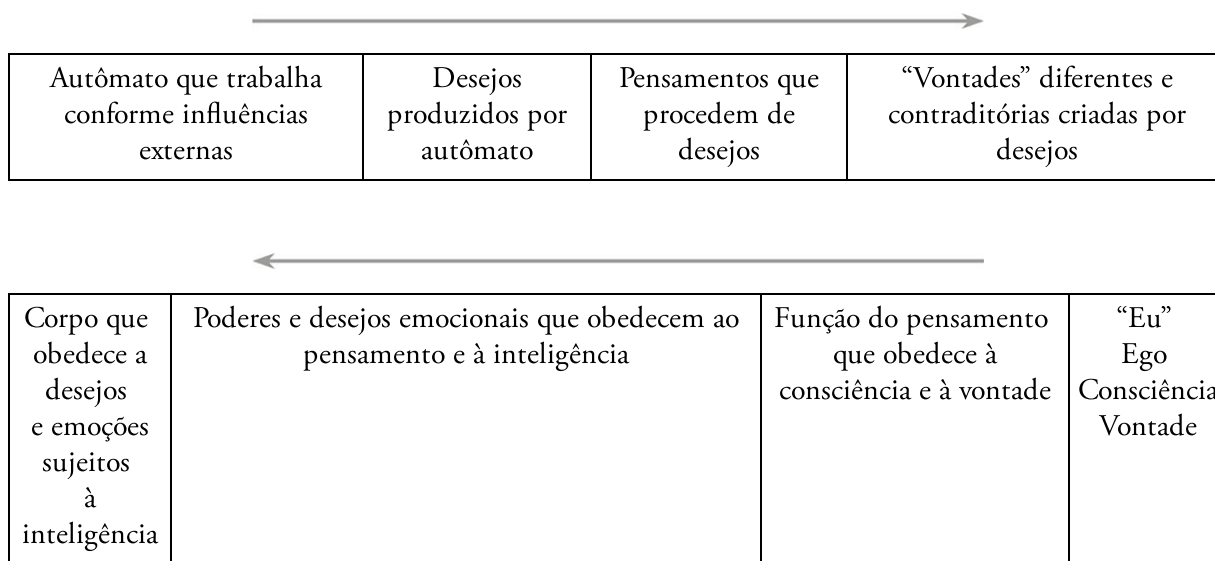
| Autômato que trabalha conforme influências externas | Desejos produzidos por autômato | Pensamentos que procedem de desejos | "Vontades" diferentes e contraditórias criadas por desejos |
|---|---|---|---|

| Corpo que obedece a desejos e emoções sujeitos à inteligência | Poderes e desejos emocionais que obedecem ao pensamento e à inteligência | Função do pensamento que obedece à consciência e à vontade | "Eu" Ego Consciência Vontade |
|---|---|---|---|